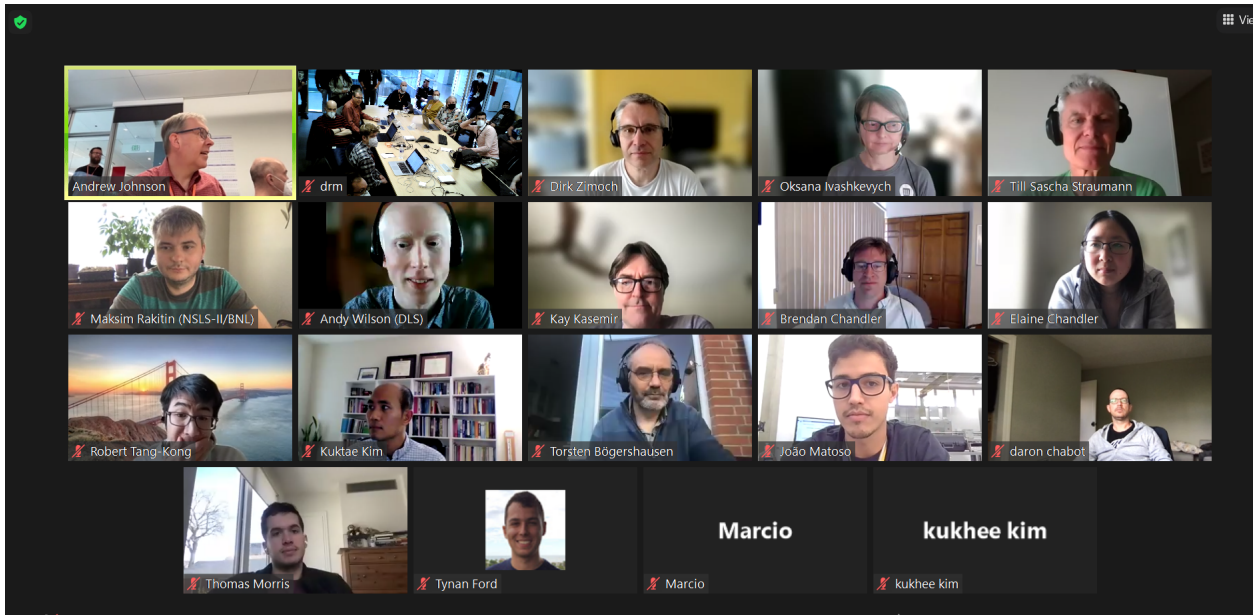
Vie

Andrew Johnson
drm
Dirk Zimoch
Oksana Ivashkevych
Till Sascha Straumann
Maksim Rakitin (NSLS-II/BNL)
Andy Wilson (DLS)
Kay Kasemir
Brendan Chandler
Elaine Chandler
Robert Tang-Kong
Kuktae Kim
Torsten Bögershausen
João Matoso
daron chabot

Marcio

kukhee kim

Thomas Morris
Tynan Ford
Marcio
kukhee kim